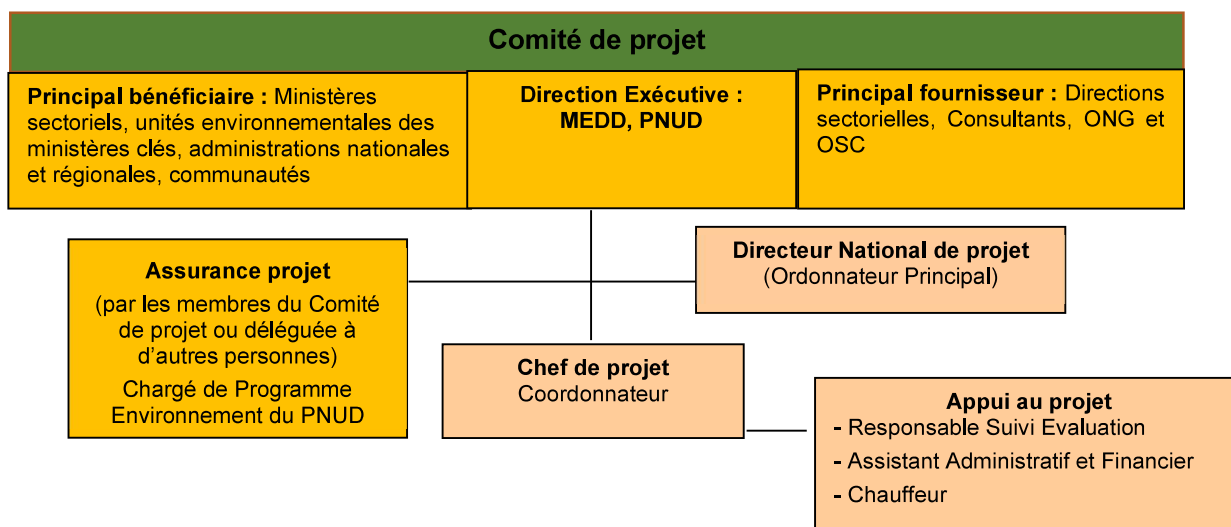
Comité de projet

Principal bénéficiaire : Ministères sectoriels, unités environnementales des ministères clés, administrations nationales et régionales, communautés

Direction Exécutive : MEDD, PNUD

Principal fournisseur : Directions sectorielles, Consultants, ONG et OSC

Assurance projet
(par les membres du Comité de projet ou déléguée à d'autres personnes)
Chargé de Programme Environnement du PNUD

Directeur National de projet
(Ordonnateur Principal)

Chef de projet
Coordonnateur

Appui au projet
- Responsable Suivi Evaluation
- Assistant Administratif et Financier
- Chauffeur